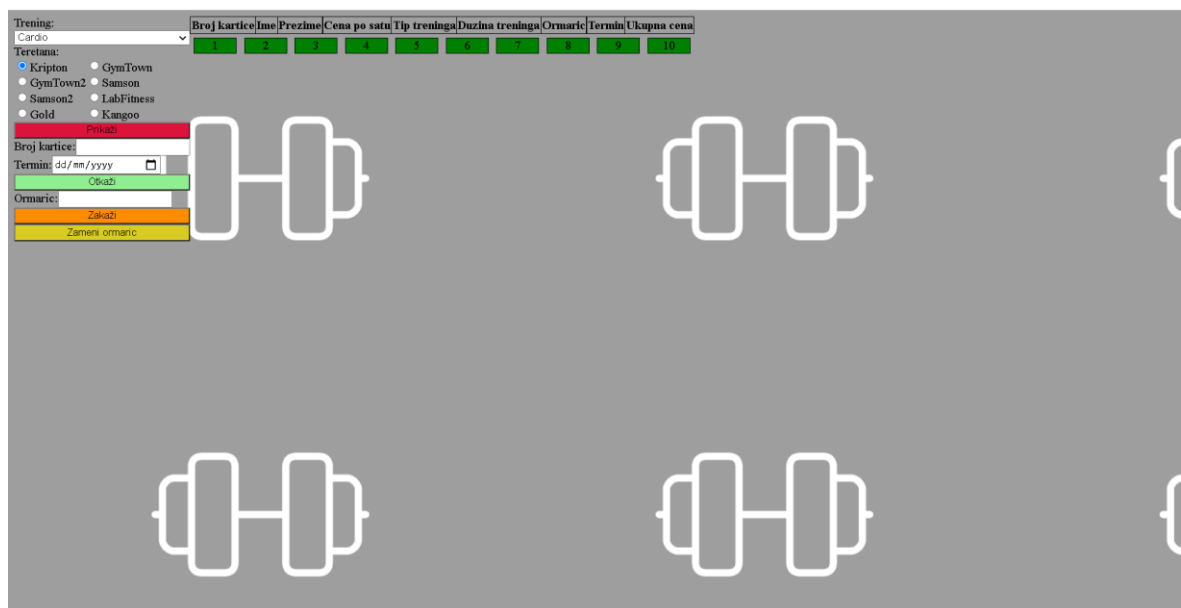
Trening:
Cardio
Teretana:
Kripton GymTown
GymTown2 Samson
Samson2 LabFitness
Gold Kangoo
Prikaži
Broj kartice:
Termin: dd/mm/yyyy
Otkaži
Ormaric:
Zakaži
Zameni ormaric

| Broj kartice | Ime | Prezime | Cena po satu | Tip treninga | Duzina treninga | Ormaric | Termin | Ukupna cena |
|---|---|---|---|---|---|---|---|---|

1 2 3 4 5 6 7 8 9 10